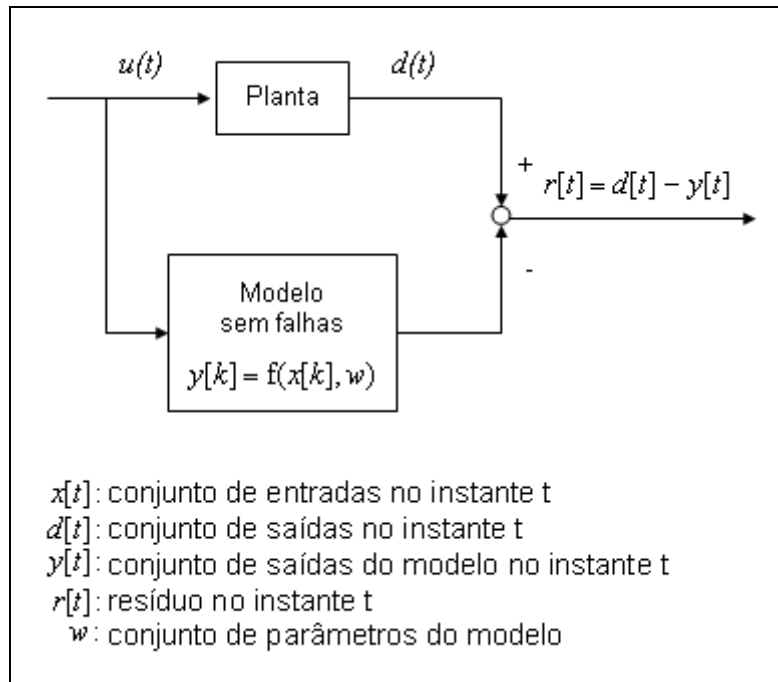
$u(t)$

Planta

$d(t)$

+

$r[t] = d[t] - y[t]$

-

Modelo sem falhas

$y[k] = f(x[k], w)$

$x[t]$: conjunto de entradas no instante t
$d[t]$: conjunto de saídas no instante t
$y[t]$: conjunto de saídas do modelo no instante t
$r[t]$: resíduo no instante t
$w$: conjunto de parâmetros do modelo